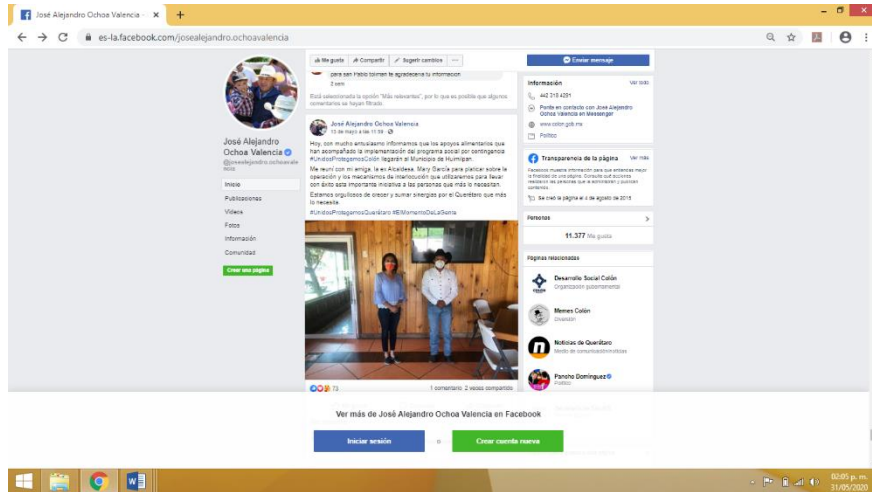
José Alejandro Ochoa Valencia ×

es-la.facebook.com/josealejandro.ochoavalencia

José Alejandro Ochoa Valencia
@josealejandro.ochoavalencia

Inicio
Publicaciones
Videos
Fotos
Información
Comunidad
Crear una página

Me gusta · Compartir · Sugerir cambios · ···

para san Pablo tienen le agradecería tu información
2 sem

Está seleccionada la opción "Más relevantes", por lo que es posible que algunos comentarios se hayan filtrado.

José Alejandro Ochoa Valencia
13 de mayo a las 11:59 ·

Hoy, con mucho entusiasmo informamos que los apoyos alimentarios que han acompañado la implementación del programa social por contingencia #UnidosProtegemosColón llegarán al Municipio de Huimilpan.

Me reuní con mi amiga, la ex Alcaldesa, Mary García para platicar sobre la operación y los mecanismos de interlocución que utilizaremos para llevar con éxito esta importante iniciativa a las personas que más lo necesitan.

Estamos orgullosos de crecer y sumar sinergias por el Querétaro que más lo necesita.

#UnidosProtegemosQuerétaro #ElMomentoDeLaGente

73
1 comentario 2 veces compartido

Enviar mensaje

Información
Ver todo
442 218 4201
Ponte en contacto con José Alejandro Ochoa Valencia en Messenger
www.colon.gob.mx
Político

Transparencia de la página
Ver más
Facebook muestra información para que entiendas mejor la finalidad de una página. Consulta qué acciones realizaron las personas que la administran y publican contenido.
Se creó la página el 4 de agosto de 2015

Personas
11.377 Me gusta

Páginas relacionadas
Desarrollo Social Colón
Organización gubernamental
Memes Colón
Diversión
Noticias de Querétaro
Medio de comunicación/noticias
Pancho Domínguez
Político

Ver más de José Alejandro Ochoa Valencia en Facebook

Iniciar sesión
o
Crear cuenta nueva

02:05 p. m.
31/05/2020